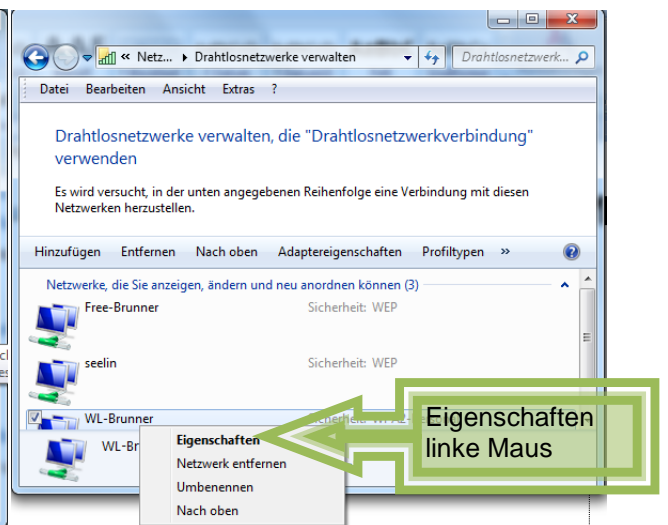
« Netz... ▸ Drahtlosnetzwerke verwalten

Drahtlosnetzwerk...

Datei Bearbeiten Ansicht Extras ?

Drahtlosnetzwerke verwalten, die "Drahtlosnetzwerkverbindung" verwenden

Es wird versucht, in der unten angegebenen Reihenfolge eine Verbindung mit diesen Netzwerken herzustellen.

Hinzufügen Entfernen Nach oben Adaptereigenschaften Profiltypen »

Netzwerke, die Sie anzeigen, ändern und neu anordnen können (3)

Free-Brunner Sicherheit: WEP

seelin Sicherheit: WEP

WL-Brunner Sicherheit: WPA2 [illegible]

WL-Br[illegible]

Eigenschaften
Netzwerk entfernen
Umbenennen
Nach oben

Eigenschaften linke Maus